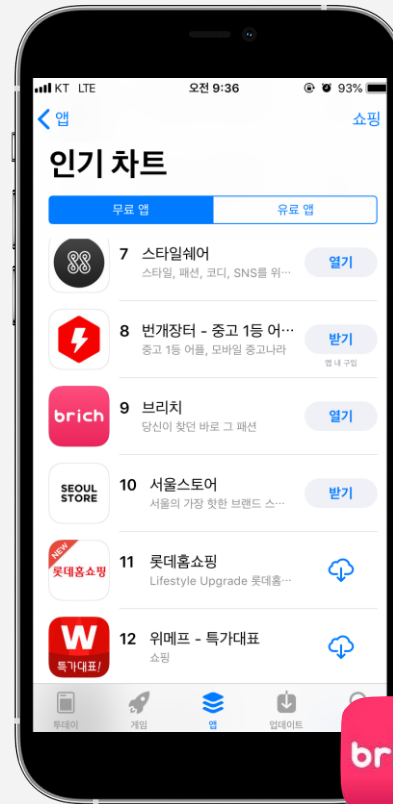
KT LTE 오전 9:36 93%

앱 쇼핑

인기 차트

무료 앱 유료 앱

7 스타일쉐어
스타일, 패션, 코디, SNS를 위…
열기

8 번개장터 - 중고 1등 어…
중고 1등 어플, 모바일 중고나라
받기
앱 내 구입

brich
9 브리치
당신이 찾던 바로 그 패션
열기

SEOUL STORE
10 서울스토어
서울의 가장 핫한 브랜드 스…
받기

NEW 롯데홈쇼핑
11 롯데홈쇼핑
Lifestyle Upgrade 롯데홈…

W 특가대표!
12 위메프 - 특가대표
쇼핑

투데이 게임 앱 업데이트

br